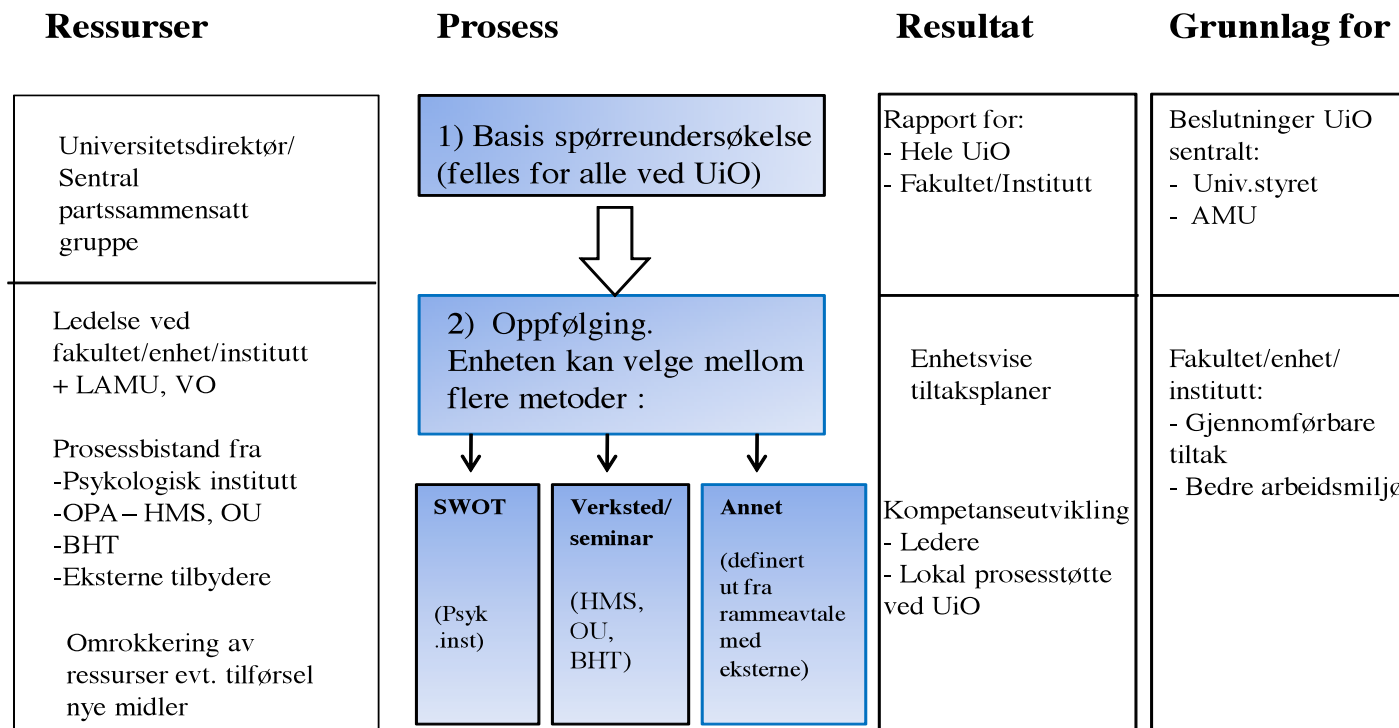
Ressurser

Universitetsdirektør/ Sentral partssammensatt gruppe

Ledelse ved fakultet/enhet/institutt + LAMU, VO

Prosessbistand fra
-Psykologisk institutt
-OPA – HMS, OU
-BHT
-Eksterne tilbydere

Omrokkering av ressurser evt. tilførsel nye midler

Prosess

1) Basis spørreundersøkelse (felles for alle ved UiO)

2) Oppfølging. Enheten kan velge mellom flere metoder :

SWOT

(Psyk .inst)

Verksted/ seminar

(HMS, OU, BHT)

Annet

(definert ut fra rammeavtale med eksterne)

Resultat

Rapport for:
- Hele UiO
- Fakultet/Institutt

Enhetsvise tiltaksplaner

Kompetanseutvikling
- Ledere
- Lokal prosesstøtte ved UiO

Grunnlag for

Beslutninger UiO sentralt:
- Univ.styret
- AMU

Fakultet/enhet/ institutt:
- Gjennomførbare tiltak
- Bedre arbeidsmiljø